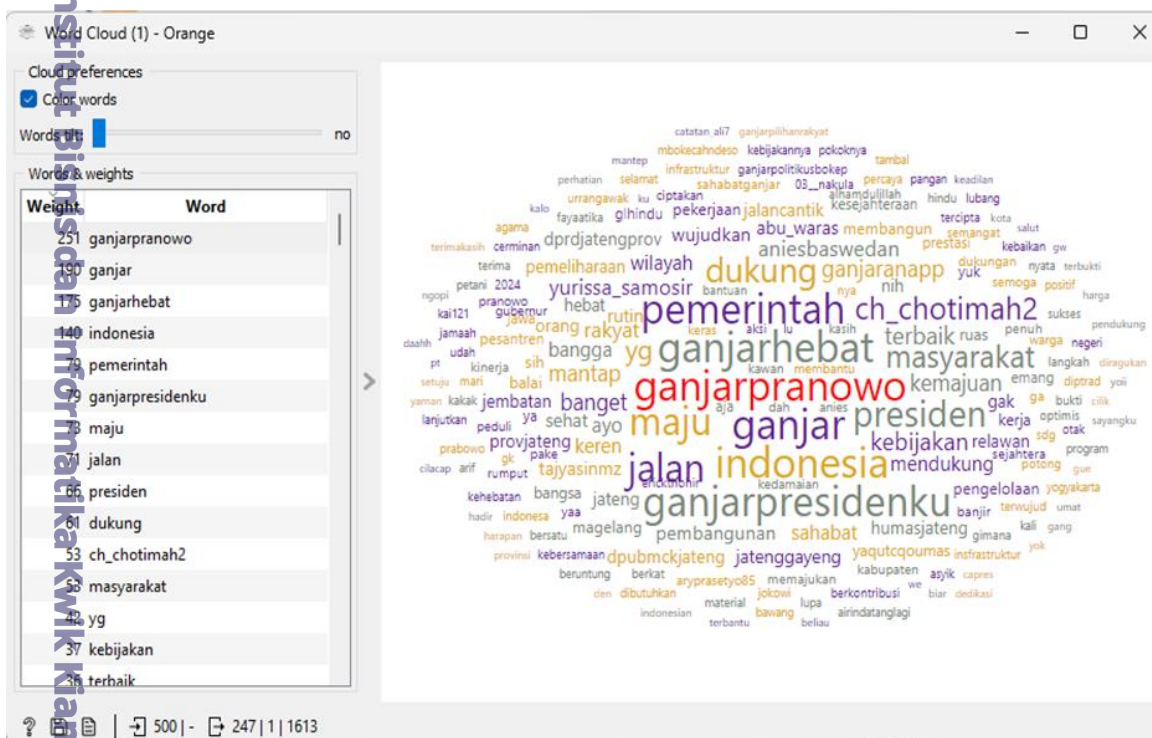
Word Cloud (1) - Orange

Cloud preferences
Color words
Words tilt: no

Words & weights

| Weight | Word |
|---|---|
| 251 | ganjarpranowo |
| 190 | ganjar |
| 175 | ganjarhebat |
| 140 | indonesia |
| 79 | pemerintah |
| 79 | ganjarpresidenku |
| 73 | maju |
| 71 | jalan |
| 66 | presiden |
| 61 | dukung |
| 53 | ch_chotimah2 |
| 53 | masyarakat |
| 42 | yg |
| 37 | kebijakan |
| 36 | terbaik |

500 | - 247 | 1 | 1613

Institut Bisnis dan Informatika Kwik Kian

catatan ali7 ganjarpilihanrakyat mbokecahndeso kebijakannya pokoknya mantep infrastruktur ganjarpolitikusbokep tambal perhatian selamat urrangawak ku ciptakan sahabatganjar 03__nakula percaya pangan keadilan alhamdulillah hindu lubang kalo fayaatika glhindu pekerjaan jalancantik kesejahteraan tercipta kota agama cerminan dprdjatengprov wujudkan abu_waras membangun semangat salut terimakasih aniesbaswedan prestasi kebaikan gw terima 2024 wilayah dukung ganjaranapp dukungan nyata terbukti petani pemeliharaan yuk ngopi pranowo bantuan semoga positif kai121 gubernur yurissa_samosir nya nih harga jawa hebat jamaah rutin pemerintah ch_chotimah2 sukses daahh rakyat orang terbaik ruas penuh pendukung pesantren keras aksi lu kasih negeri udah bangga yg ganjarhebat masyarakat langkah diragukan pt kinerja sih kawan membantu setuju mari mantap ganjarpranowo kemajuan emang diptrad yoii yaman kakak balai jembatan banget presiden gak ga bukti cilik lanjutkan ya sehat maju aja dah anies kerja optimis sayangku peduli ayo ganjar kebijakan relawan otak prabowo provjateng keren sdg program gk pake sejahtera cilacap arif rumput tajyasinmz jalan indonesia mendukung potong gue encikthohir kedamaian kehebatan bangsa jateng ganjarpresidenku pengelolaan yogyakarta hadir indonesia yaa banjir terwujud umat magelang pembangunan sahabat humasjateng kali gang harapan bersatu gimana provinsi kebersamaan dpubmckjateng jatenggayeng yaqutcqoumas insfrastruktur yok beruntung berkat kabupaten asyik capres den dibutuhkan aryprasetyo85 memajukan we biar dedikasi jokowi berkontribusi indonesian material lupa airindatanglagi terbantu bawang beliau